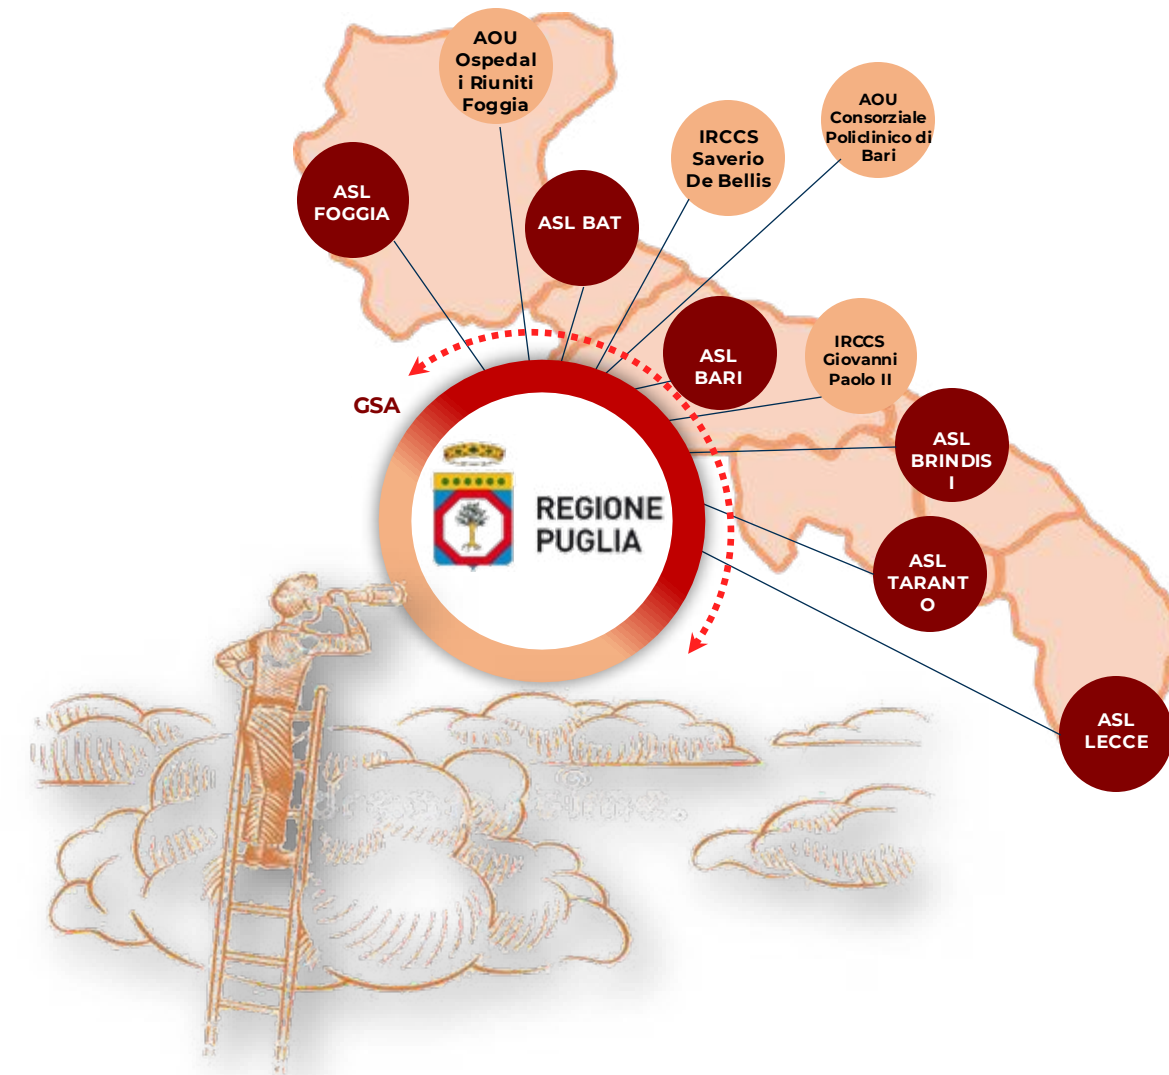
AOU Ospedal i Riuniti Foggia

ASL FOGGIA

ASL BAT

IRCCS Saverio De Bellis

AOU Consorziale Policlinico di Bari

ASL BARI

IRCCS Giovanni Paolo II

GSA

REGIONE PUGLIA

ASL BRINDIS I

ASL TARANT O

ASL LECCE